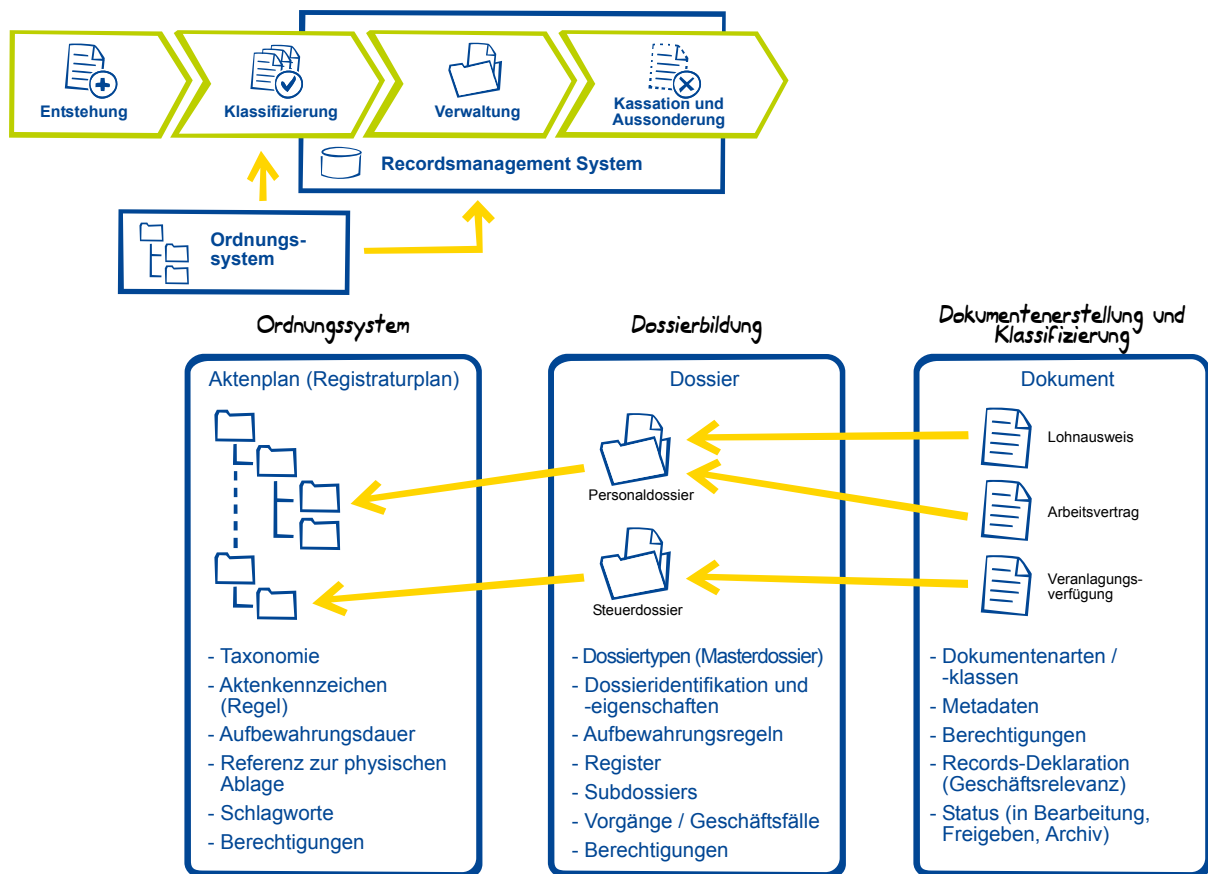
Entstehung

Klassifizierung

Verwaltung

Kassation und Aussonderung

Recordsmanagement System

Ordnungssystem

Ordnungssystem

Dossierbildung

Dokumentenerstellung und Klassifizierung

Aktenplan (Registraturplan)

- Taxonomie
- Aktenkennzeichen (Regel)
- Aufbewahrungsdauer
- Referenz zur physischen Ablage
- Schlagworte
- Berechtigungen

Dossier

Personaldossier

Steuerdossier

- Dossiertypen (Masterdossier)
- Dossieridentifikation und -eigenschaften
- Aufbewahrungsregeln
- Register
- Subdossiers
- Vorgänge / Geschäftsfälle
- Berechtigungen

Dokument

Lohnausweis

Arbeitsvertrag

Veranlagungsverfügung

- Dokumentenarten / -klassen
- Metadaten
- Berechtigungen
- Records-Deklaration (Geschäftsrelevanz)
- Status (in Bearbeitung, Freigeben, Archiv)